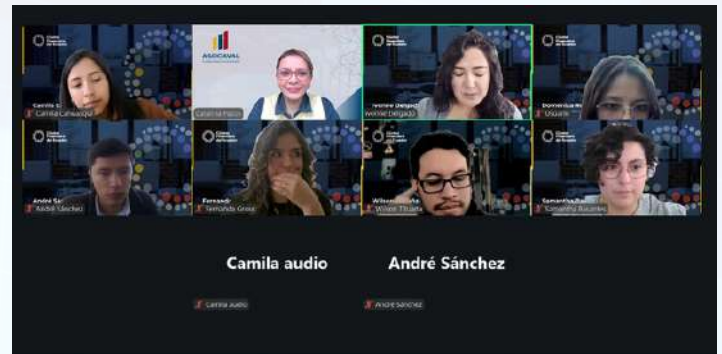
ASOCAVAL

Camila C
Camila Carvajal
Carolina Pozo
Yesenia Delgado
Yesenia Delgado
Domenica Ro
Ubaldo
André Sá
André Sánchez
Fernanda
Fernanda Grosz
Wilson
Wilson Tituaña
Samantha
Samantha Bucaram

Camila audio
André Sánchez

Camila audio
André Sánchez